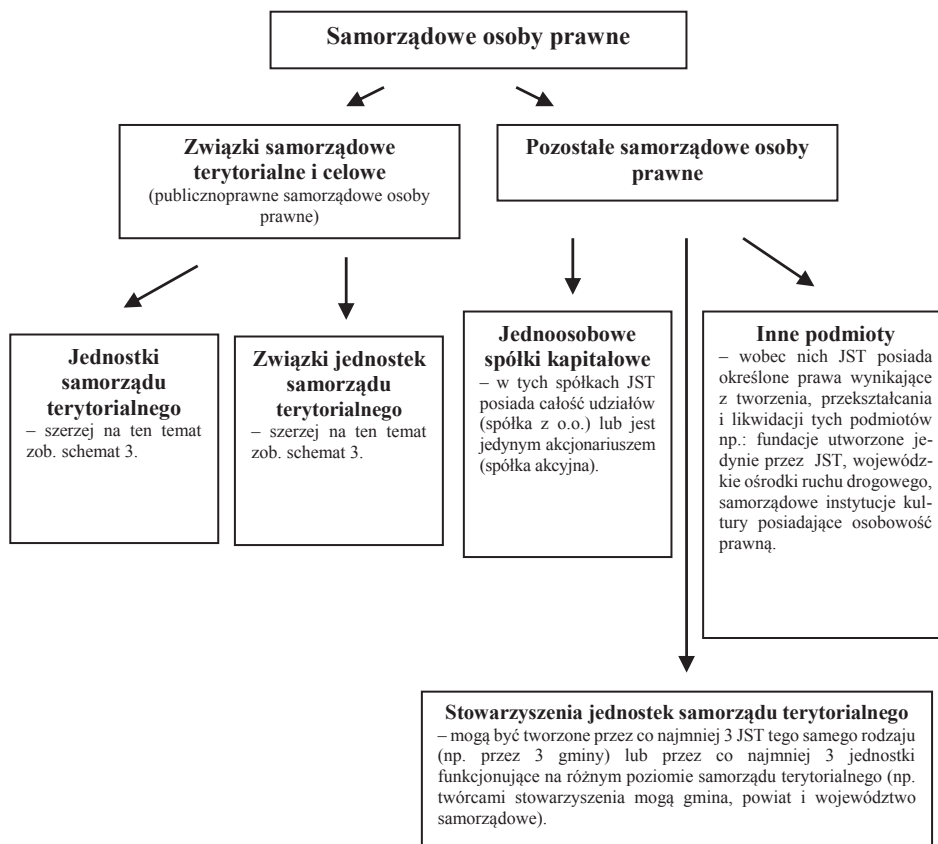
**Samorządowe osoby prawne**

**Związki samorządowe terytorialne i celowe**
(publicznoprawne samorządowe osoby prawne)

**Pozostałe samorządowe osoby prawne**

**Jednostki samorządu terytorialnego**
– szerzej na ten temat zob. schemat 3.

**Związki jednostek samorządu terytorialnego**
– szerzej na ten temat zob. schemat 3.

**Jednoosobowe spółki kapitałowe**
– w tych spółkach JST posiada całość udziałów (spółka z o.o.) lub jest jedynym akcjonariuszem (spółka akcyjna).

**Inne podmioty**
– wobec nich JST posiada określone prawa wynikające z tworzenia, przekształcania i likwidacji tych podmiotów np.: fundacje utworzone jedynie przez JST, wojewódzkie ośrodki ruchu drogowego, samorządowe instytucje kultury posiadające osobowość prawną.

**Stowarzyszenia jednostek samorządu terytorialnego**
– mogą być tworzone przez co najmniej 3 JST tego samego rodzaju (np. przez 3 gminy) lub przez co najmniej 3 jednostki funkcjonujące na różnym poziomie samorządu terytorialnego (np. twórcami stowarzyszenia mogą gmina, powiat i województwo samorządowe).